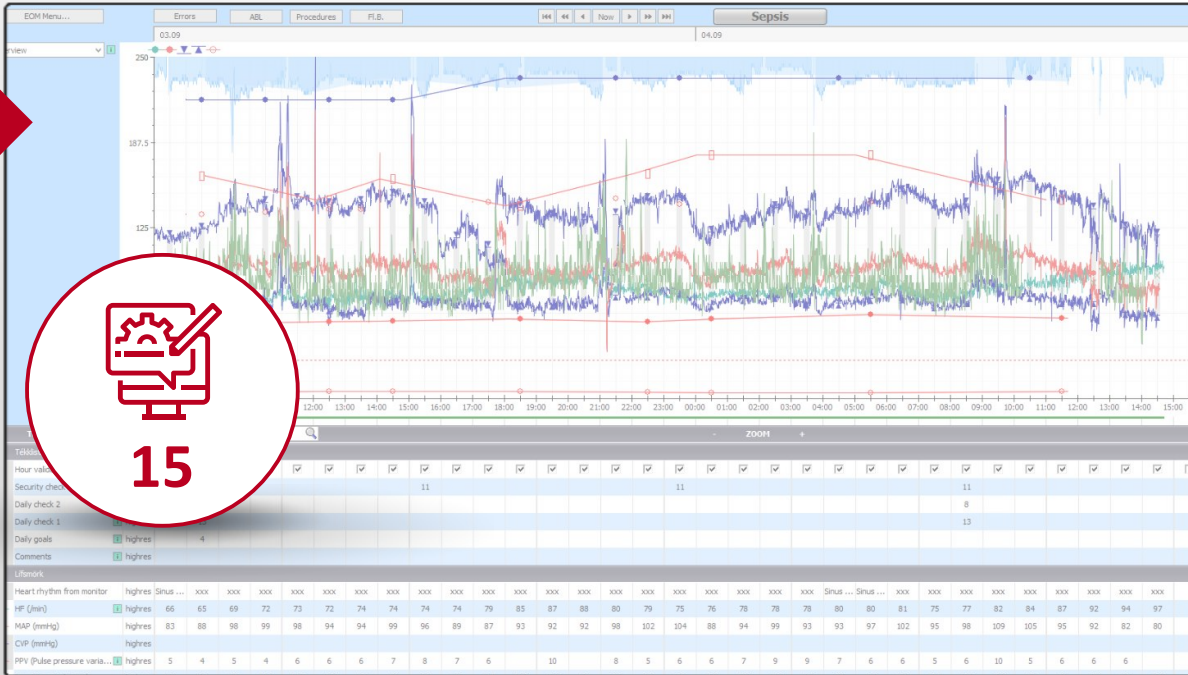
EOM Menu... Errors ABL Procedures Fl.B. Now Sepsis
03.09 04.09
rview
250
187.5
125
12:00 13:00 14:00 15:00 16:00 17:00 18:00 19:00 20:00 21:00 22:00 23:00 00:00 01:00 02:00 03:00 04:00 05:00 06:00 07:00 08:00 09:00 10:00 11:00 12:00 13:00 14:00 15:00
ZOOM
15

| | | | | | | | | | | | | | | | | | | | | | | | | | | | | | |
|---|---|---|---|---|---|---|---|---|---|---|---|---|---|---|---|---|---|---|---|---|---|---|---|---|---|---|---|---|---|
| Hour valko | | | | | | | | | | | | | | | | | | | | | | | | | | | | | |
| Security chec | | | | | | | | 11 | | | | | | | | 11 | | | | | | | | | 11 | | | | |
| Daily check 2 | | | | | | | | | | | | | | | | | | | | | | | | | 8 | | | | |
| Daily check 1 | | | | | | | | | | | | | | | | | | | | | | | | | 13 | | | | |
| Daily goals | highres | 4 | | | | | | | | | | | | | | | | | | | | | | | | | | | |
| Comments | highres | | | | | | | | | | | | | | | | | | | | | | | | | | | | |
| Lifsmörk | | | | | | | | | | | | | | | | | | | | | | | | | | | | | |
| Heart rhythm from monitor | highres | Sinus ... | xxx | xxx | xxx | xxx | xxx | xxx | xxx | xxx | xxx | xxx | xxx | xxx | xxx | xxx | xxx | xxx | xxx | xxx | xxx | xxx | Sinus ... | Sinus ... | xxx | xxx | xxx | xxx | xxx | xxx |
| HF (/min) | highres | 66 | 65 | 69 | 72 | 73 | 72 | 74 | 74 | 74 | 74 | 79 | 85 | 87 | 88 | 80 | 79 | 75 | 76 | 78 | 78 | 78 | 80 | 80 | 81 | 75 | 77 | 82 | 84 | 87 | 92 | 94 | 97 |
| MAP (mmHg) | highres | 83 | 88 | 98 | 99 | 98 | 94 | 94 | 99 | 96 | 89 | 87 | 93 | 92 | 92 | 98 | 102 | 104 | 88 | 94 | 99 | 93 | 93 | 97 | 102 | 95 | 98 | 109 | 105 | 95 | 92 | 82 | 80 |
| CVP (mmHg) | highres | | | | | | | | | | | | | | | | | | | | | | | | | | | | | |
| PPV (Pulse pressure varia... | highres | 5 | 4 | 5 | 4 | 6 | 6 | 6 | 7 | 8 | 7 | 6 | | 10 | | 8 | 5 | 6 | 6 | 7 | 9 | 9 | 7 | 6 | 6 | 5 | 6 | 10 | 5 | 6 | 6 | 6 |